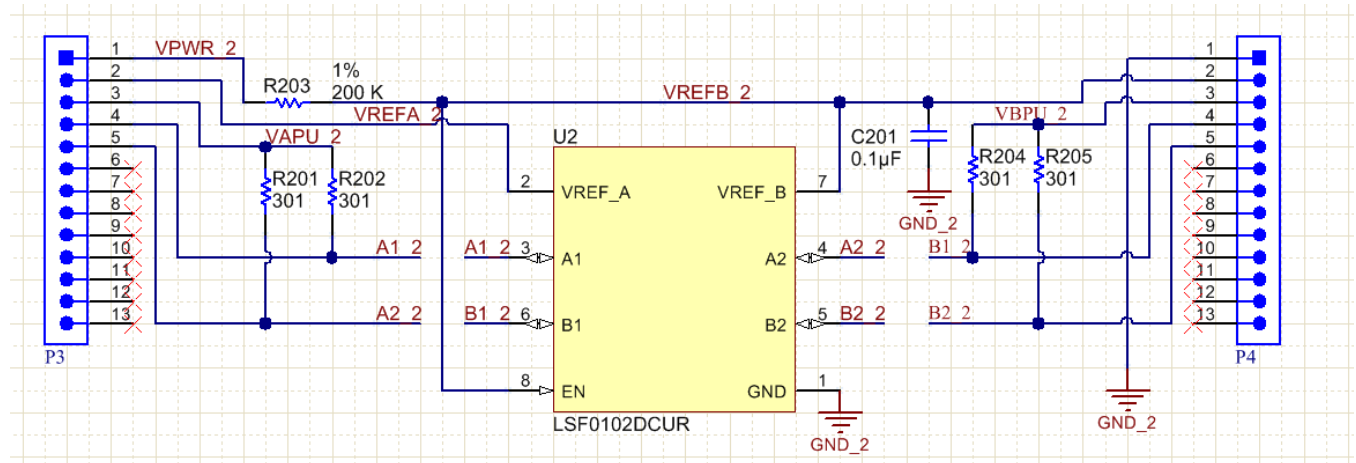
1
2
3
4
5
6
7
8
9
10
11
12
13
P3

VPWR_2
R203
1%
200 K
VREFA_2
VAPU_2
R201
301
R202
301
A1_2
A2_2

VREFB_2

U2
2 VREF_A
A1_2 3 A1
B1_2 6 B1
8 EN
VREF_B 7
A2 4 A2_2
B2 5 B2_2
GND 1
LSF0102DCUR
GND_2

C201
0.1μF
GND_2
VBPU_2
R204
301
R205
301
B1_2
B2_2
GND_2

1
2
3
4
5
6
7
8
9
10
11
12
13
P4